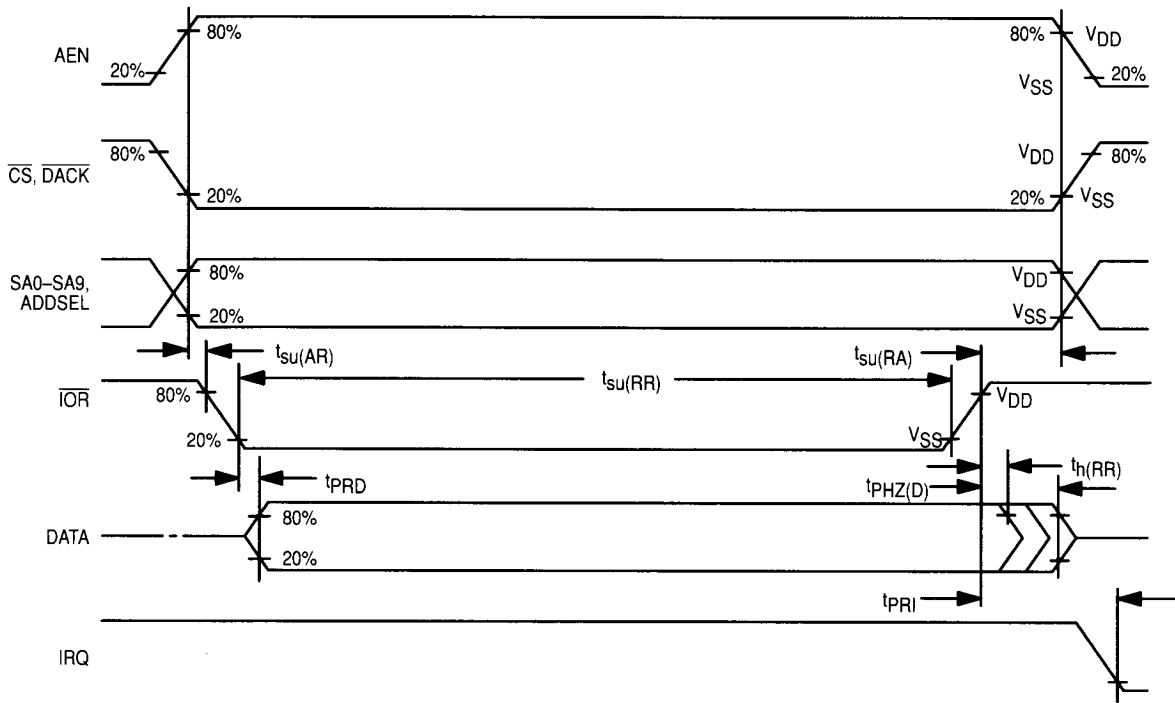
AEN
20%
80%
80%
$V_{DD}$
$V_{SS}$
20%

$\overline{CS}$, $\overline{DACK}$
80%
20%
$V_{DD}$
20%
80%
$V_{SS}$

SA0–SA9, ADDSEL
80%
20%
$V_{DD}$
$V_{SS}$

$t_{su(AR)}$
$t_{su(RA)}$
$t_{su(RR)}$

$\overline{IOR}$
80%
20%
$V_{SS}$
$V_{DD}$

$t_{PRD}$
$t_{PHZ(D)}$
$t_{h(RR)}$

DATA
80%
20%

$t_{PRI}$

IRQ